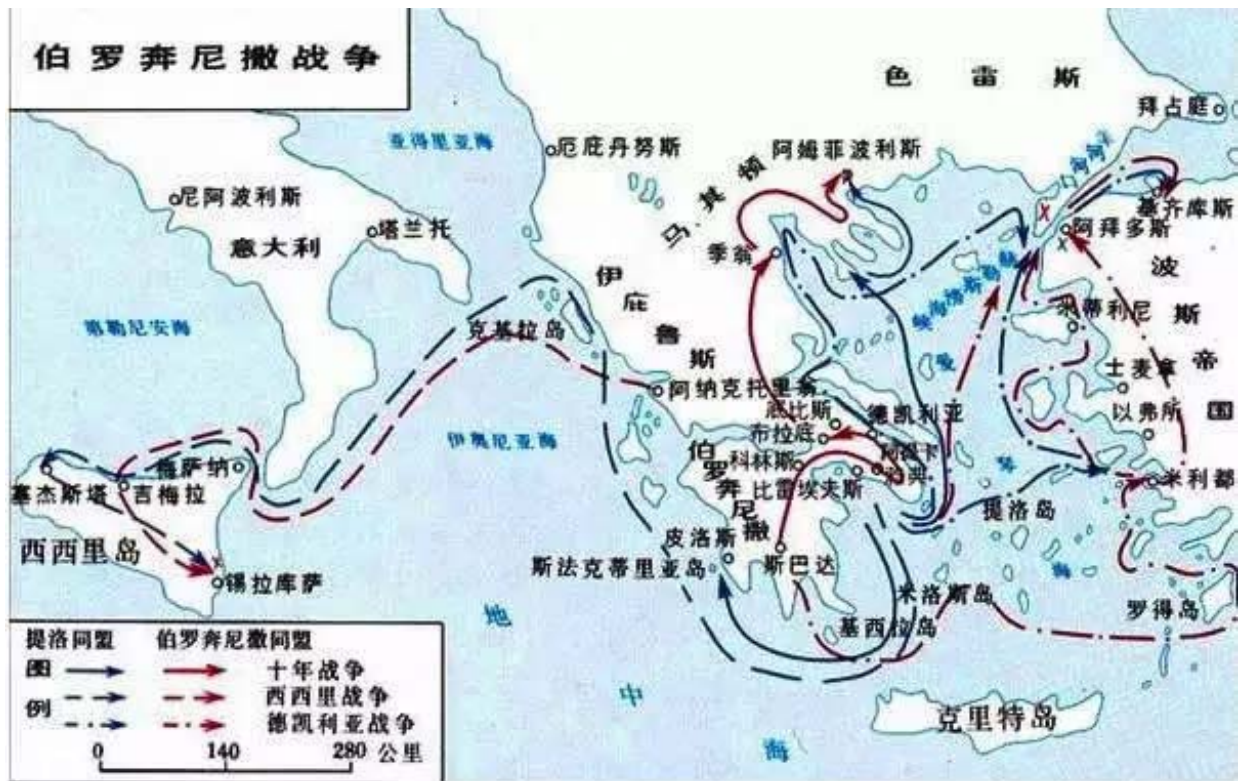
伯罗奔尼撒战争

色雷斯

拜占庭

亚得里亚海

厄庇丹努斯

阿姆菲波利斯

马其顿

赫勒斯滂

尼阿波利斯

塔兰托

意大利

基齐库斯

阿拜多斯

季翁

伊庇鲁斯

爱琴海

波斯帝国

第勒尼安海

克基拉岛

米蒂利尼

士麦拿

阿纳克托里翁

德凯利亚

以弗所

底比斯

伊奥尼亚海

布拉底

阿提卡

雅典

伯罗奔尼撒

科林斯

墨萨纳

塞杰斯塔

吉梅拉

比雷埃夫斯

提洛岛

米利都

西西里岛

皮洛斯

斯巴达

斯法克蒂里亚岛

锡拉库萨

米洛斯岛

罗得岛

地中海

基西拉岛

克里特岛

| 提洛同盟 | 伯罗奔尼撒同盟 | |
|---|---|---|
| 图 | | 十年战争 |
| 例 | | 西西里战争 |
| | | 德凯利亚战争 |

0 140 280 公里